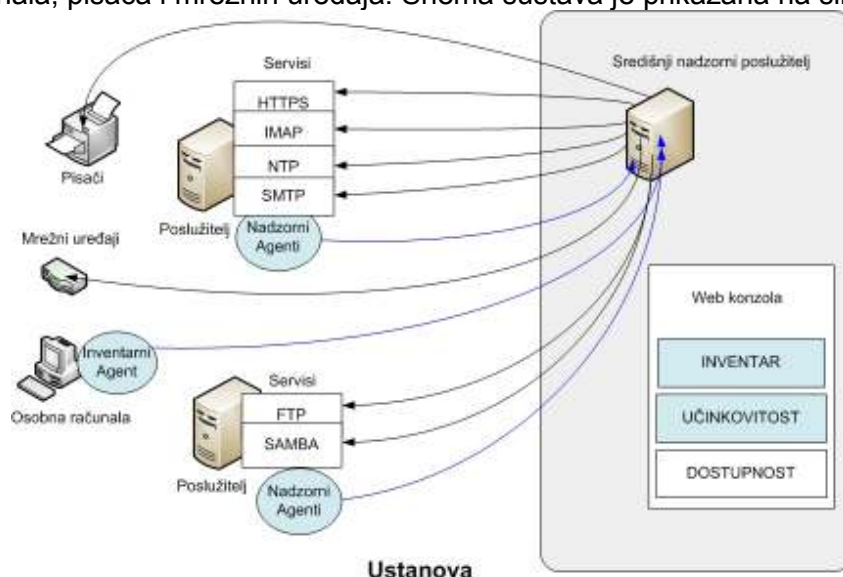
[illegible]ala, pisača i mrežnih uređaja. Shema sustava je prikazana na sl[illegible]

Servisi
HTTPS
IMAP
NTP
SMTP
Pisači
Poslužitelj
Nadzorni Agenti
Središnji nadzorni poslužitelj
Mrežni uređaji
Web konzola
Inventarni Agent
INVENTAR
Osobna računala
Servisi
FTP
SAMBA
UČINKOVITOST
DOSTUPNOST
Poslužitelj
Nadzorni Agenti
Ustanova